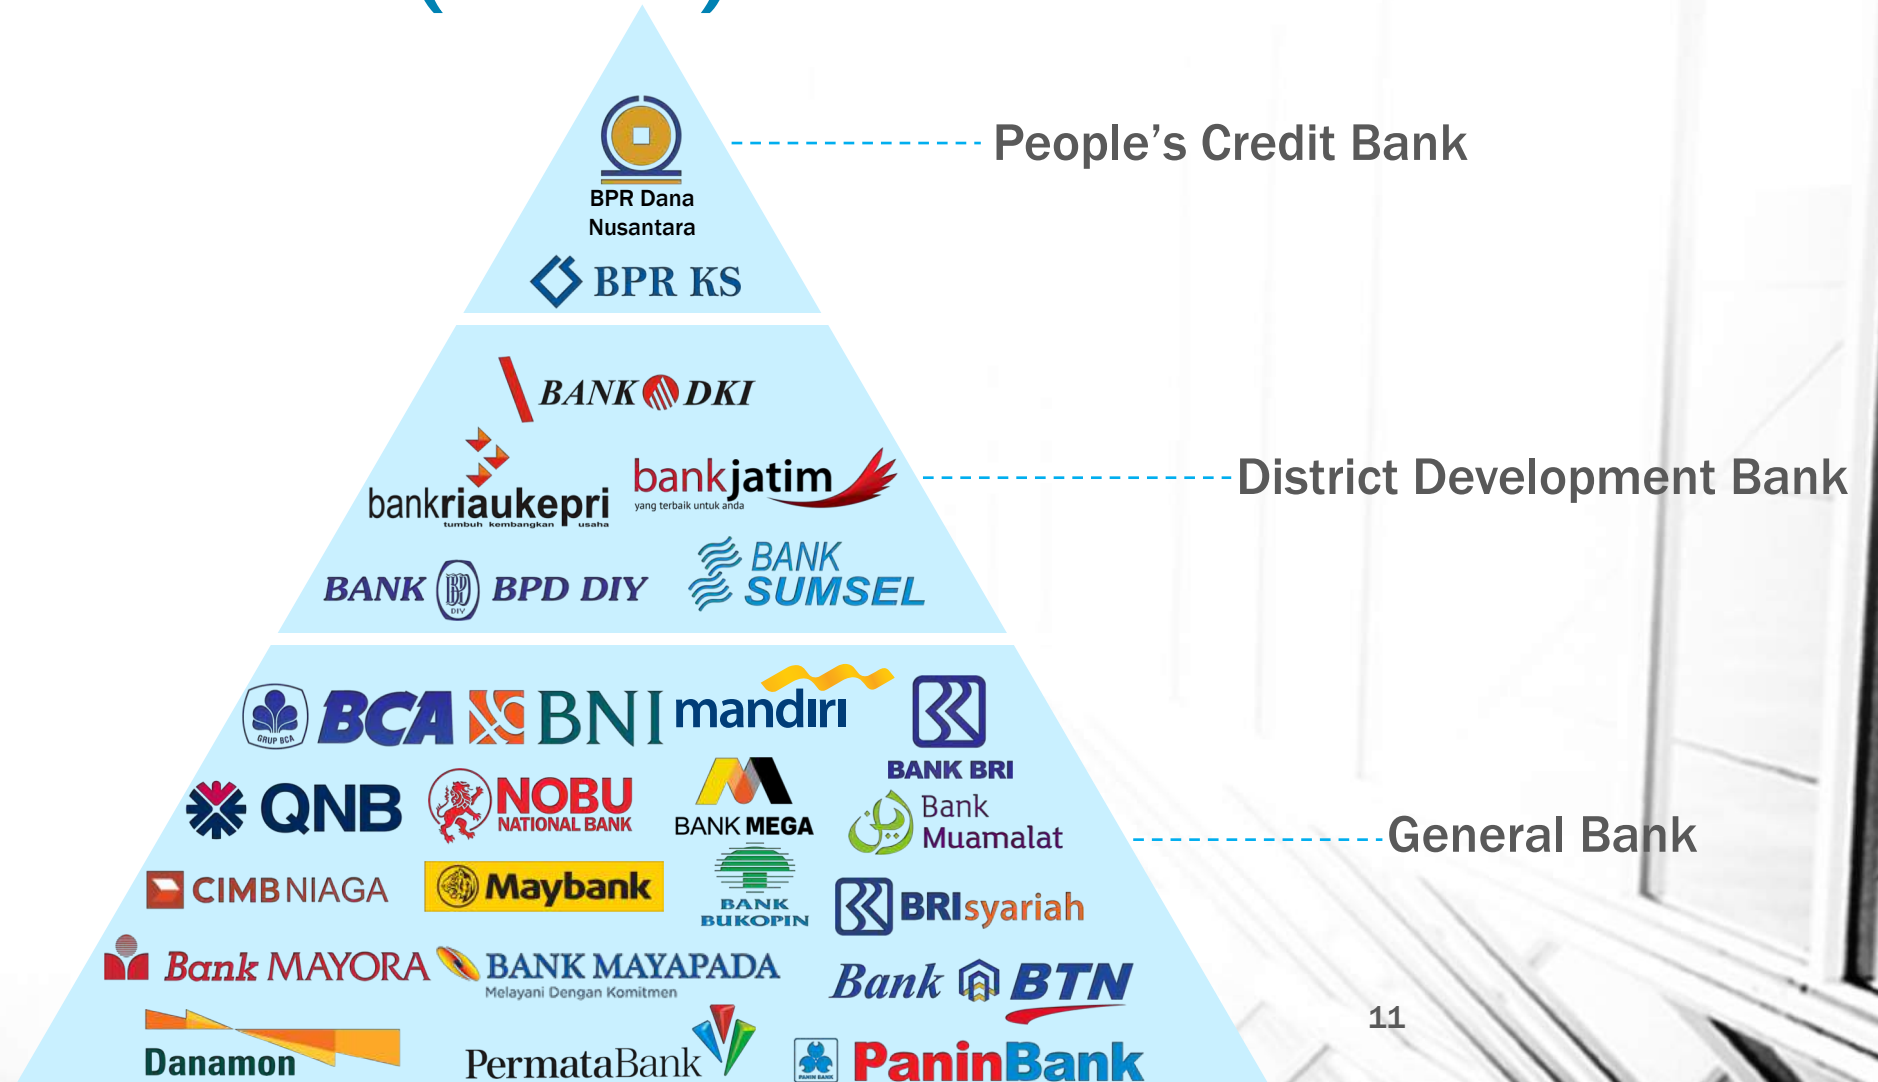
BPR Dana Nusantara

BPR KS

People's Credit Bank

BANK DKI

bankriaukepri
tumbuh kembangkan usaha

bankjatim
yang terbaik untuk anda

BANK BPD DIY

BANK SUMSEL

District Development Bank

GRUP BCA

BCA

BNI

mandiri

BANK BRI

QNB

NOBU NATIONAL BANK

BANK MEGA

Bank Muamalat

General Bank

CIMB NIAGA

Maybank

BANK BUKOPIN

BRIsyariah

Bank MAYORA

BANK MAYAPADA
Melayani Dengan Komitmen

Bank BTN

Danamon

PermataBank

PANIN BANK

PaninBank

11